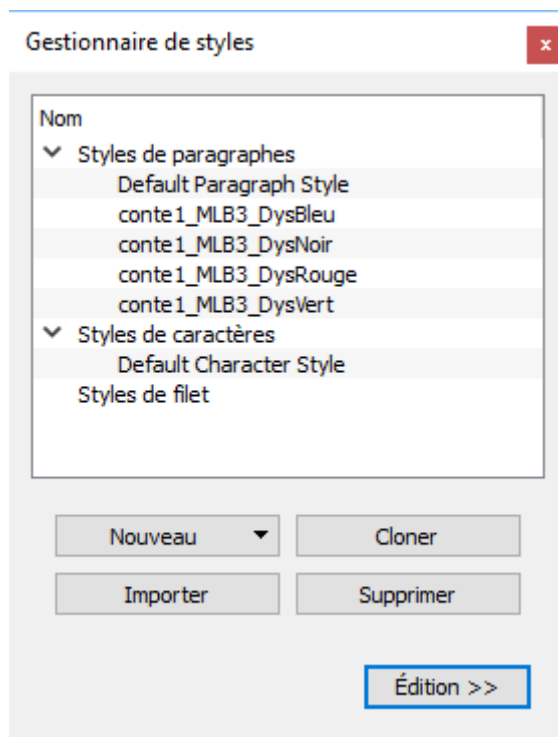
Gestionnaire de styles

x

Nom

Styles de paragraphes

Default Paragraph Style

conte1_MLB3_DysBleu

conte1_MLB3_DysNoir

conte1_MLB3_DysRouge

conte1_MLB3_DysVert

Styles de caractères

Default Character Style

Styles de filet

Nouveau

Cloner

Importer

Supprimer

Édition >>